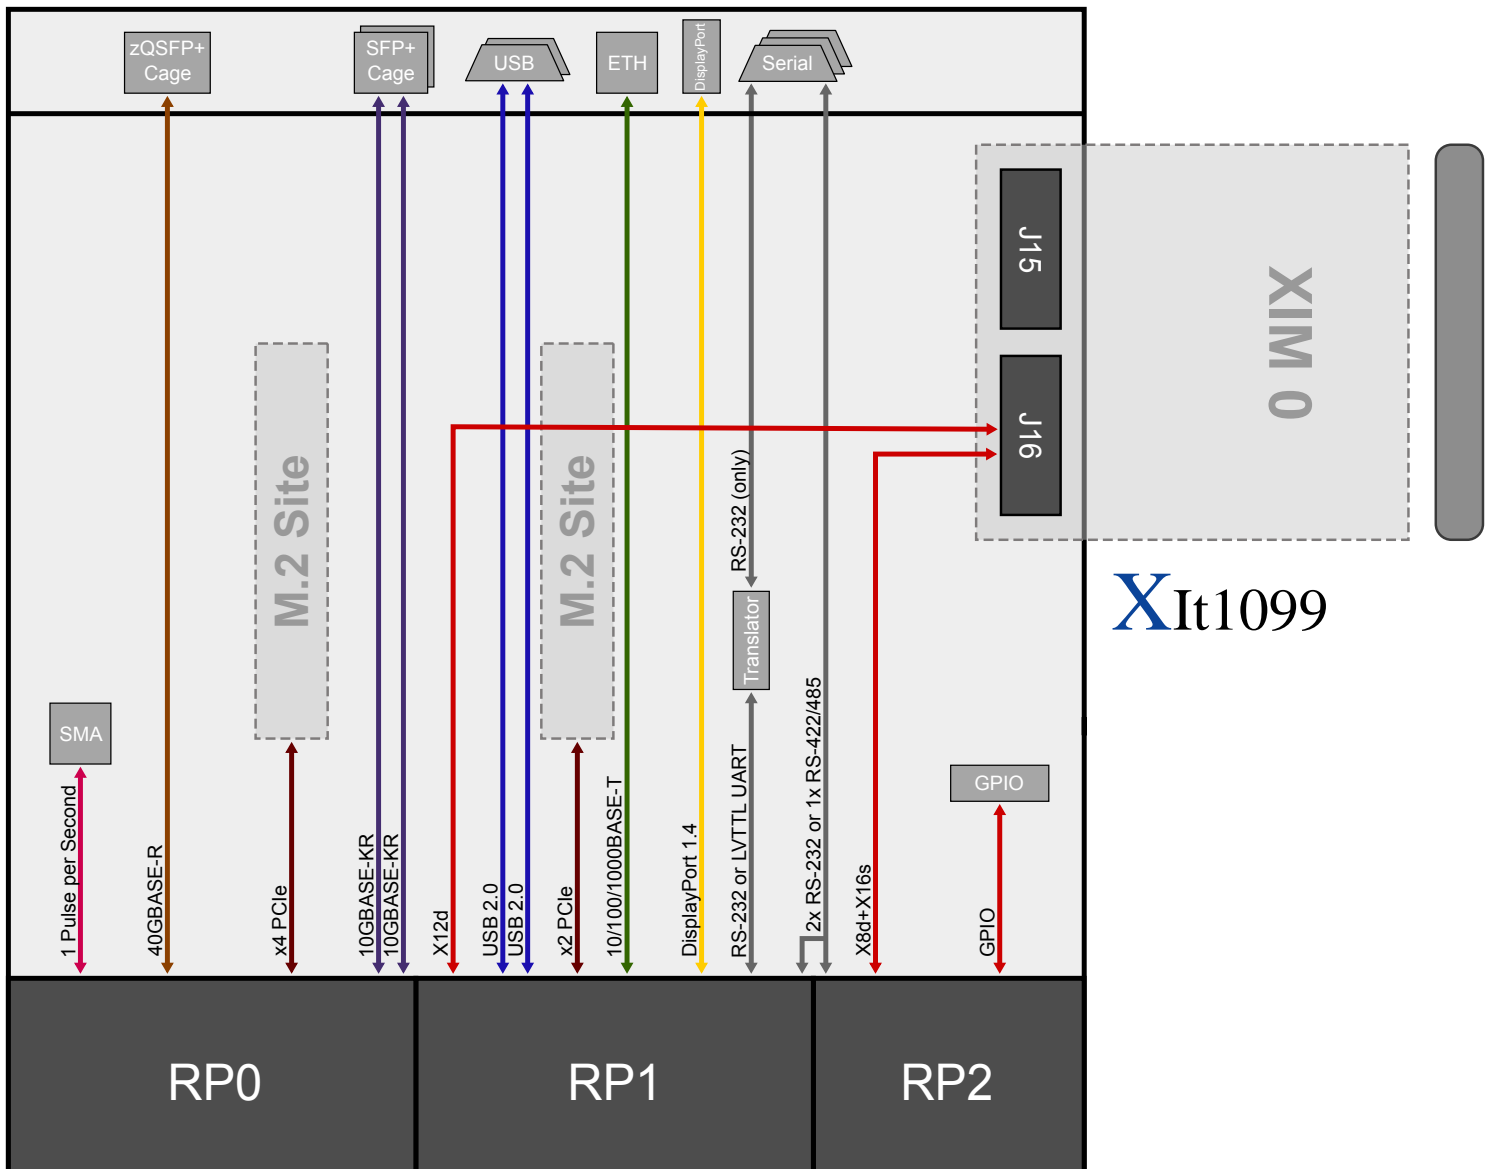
zQSFP+ Cage

SFP+ Cage

USB

ETH

DisplayPort

Serial

J15

J16

XIM 0

M.2 Site

M.2 Site

RS-232 (only)

Translator

XIt1099

SMA

GPIO

1 Pulse per Second

40GBASE-R

x4 PCIe

10GBASE-KR

10GBASE-KR

X12d

USB 2.0

USB 2.0

x2 PCIe

10/100/1000BASE-T

DisplayPort 1.4

RS-232 or LVTTL UART

2x RS-232 or 1x RS-422/485

X8d+X16s

GPIO

RP0

RP1

RP2